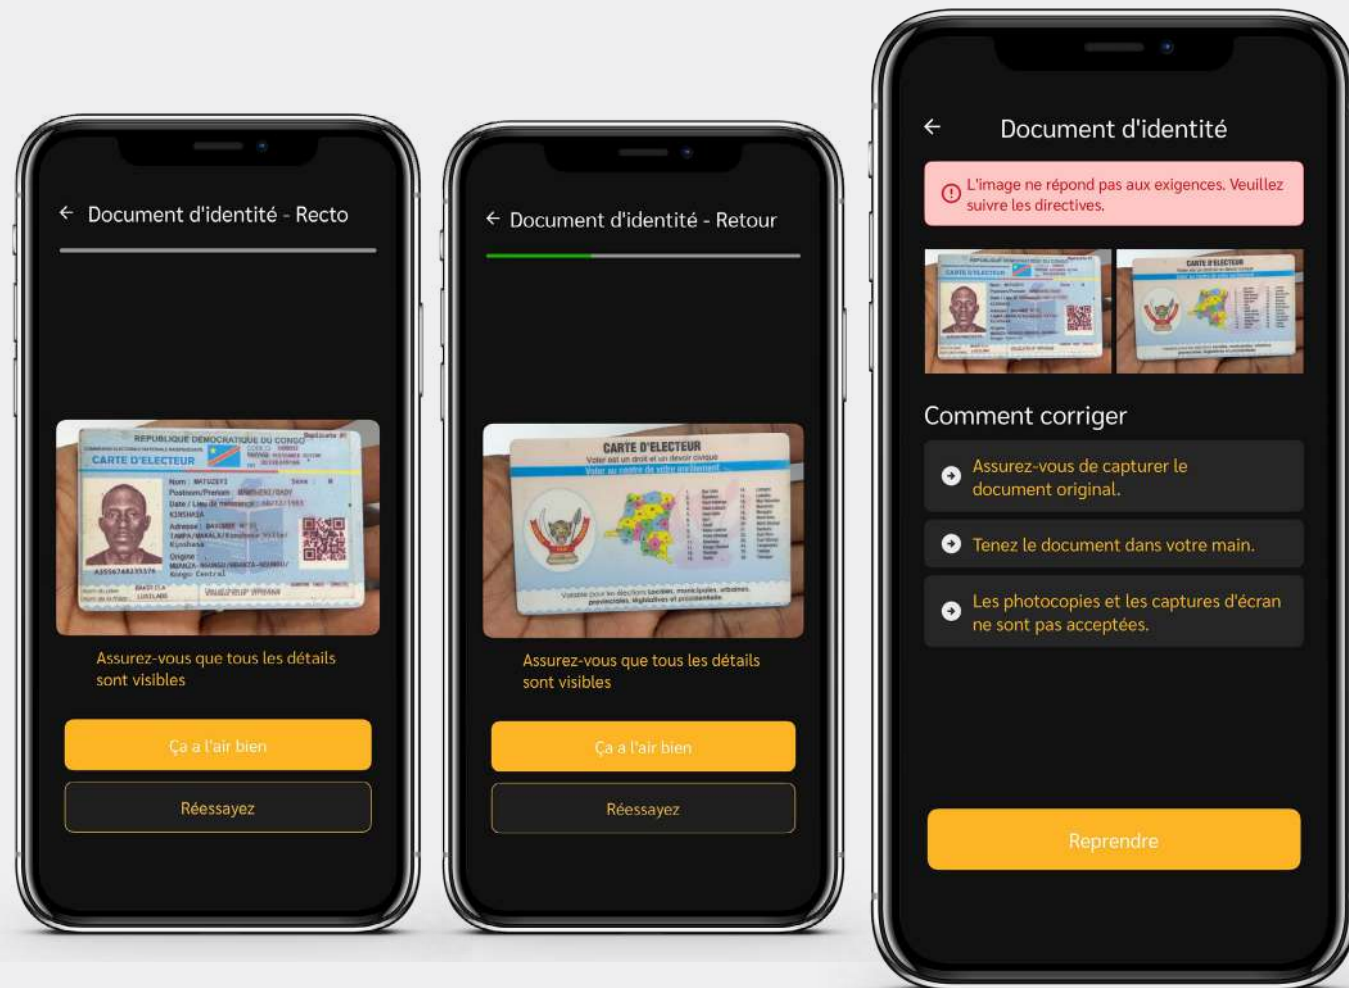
Document d'identité - Recto

REPUBLIQUE DEMOCRATIQUE DU CONGO
CARTE D'ELECTEUR
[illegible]

Assurez-vous que tous les détails sont visibles

Ça a l'air bien

Réessayez

Document d'identité - Retour

CARTE D'ELECTEUR
Voter est un droit et un devoir civique
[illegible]

Assurez-vous que tous les détails sont visibles

Ça a l'air bien

Réessayez

Document d'identité

L'image ne répond pas aux exigences. Veuillez suivre les directives.

Comment corriger

Assurez-vous de capturer le document original.

Tenez le document dans votre main.

Les photocopies et les captures d'écran ne sont pas acceptées.

Reprendre